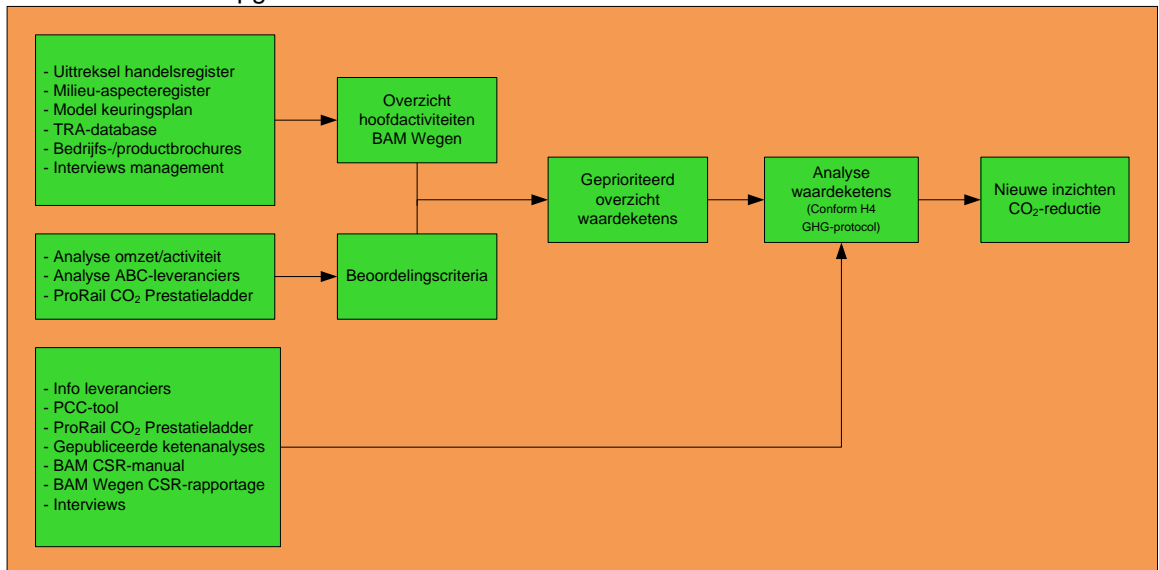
- Uittreksel handelsregister
- Milieu-aspecteregister
- Model keuringsplan
- TRA-database
- Bedrijfs-/productbrochures
- Interviews management

Overzicht hoofdactiviteiten BAM Wegen

- Analyse omzet/activiteit
- Analyse ABC-leveranciers
- ProRail $CO_2$ Prestatieladder

Beoordelingscriteria

Geprioriteerd overzicht waardeketens

Analyse waardeketens (Conform H4 GHG-protocol)

Nieuwe inzichten $CO_2$-reductie

- Info leveranciers
- PCC-tool
- ProRail $CO_2$ Prestatieladder
- Gepubliceerde ketenanalyses
- BAM CSR-manual
- BAM Wegen CSR-rapportage
- Interviews